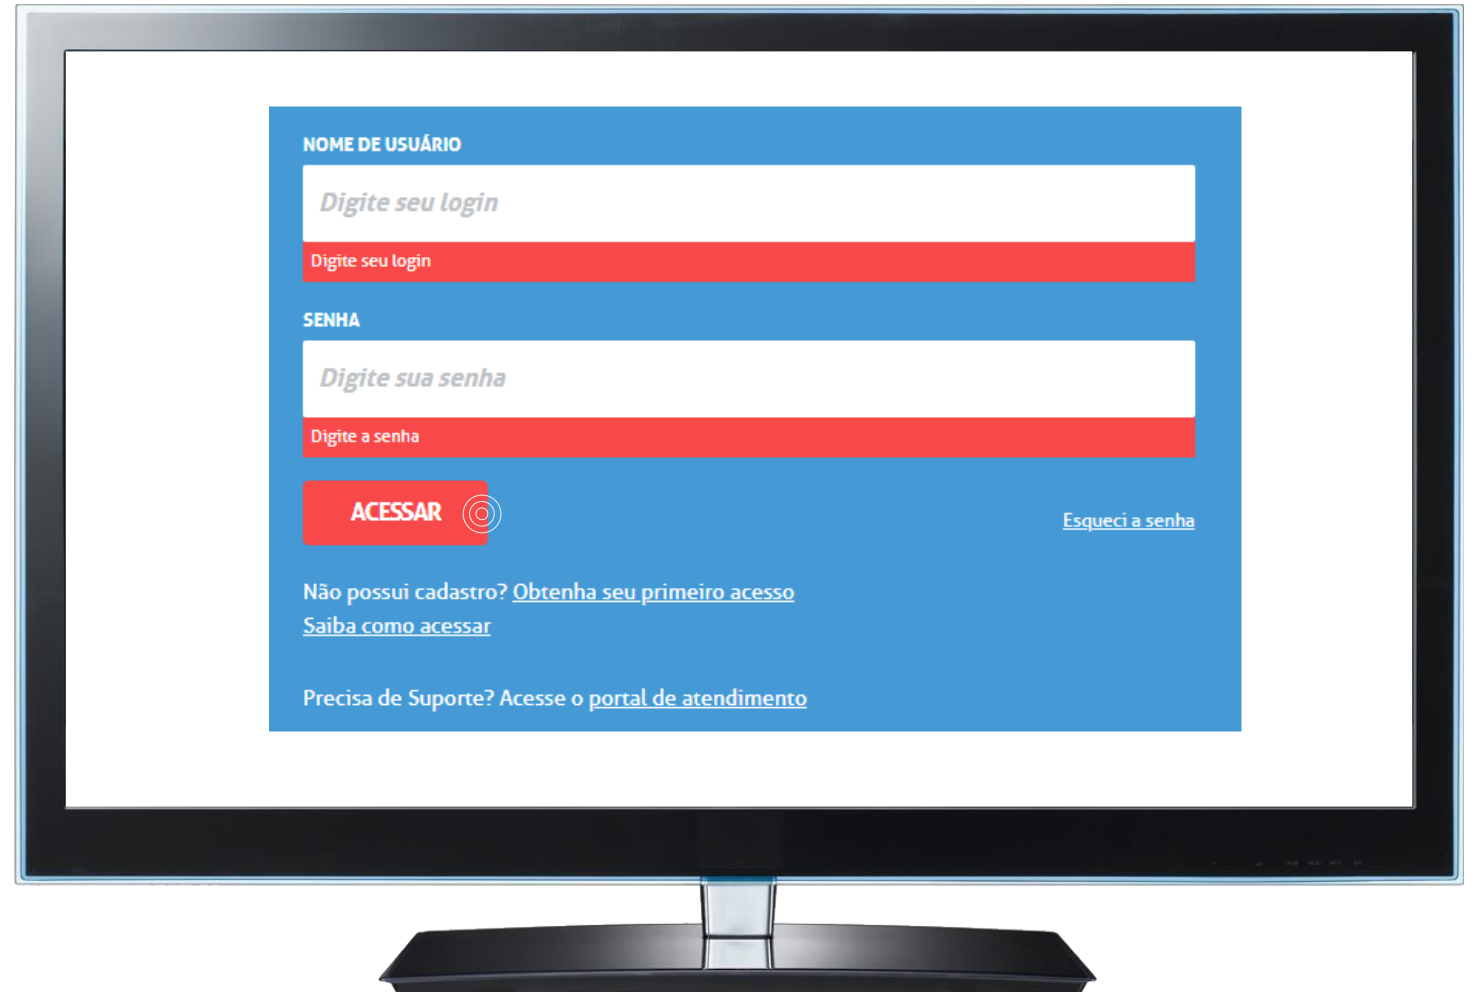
NOME DE USUÁRIO

Digite seu login

Digite seu login

SENHA

Digite sua senha

Digite a senha

ACESSAR

Esqueci a senha

Não possui cadastro? Obtenha seu primeiro acesso
Saiba como acessar

Precisa de Suporte? Acesse o portal de atendimento